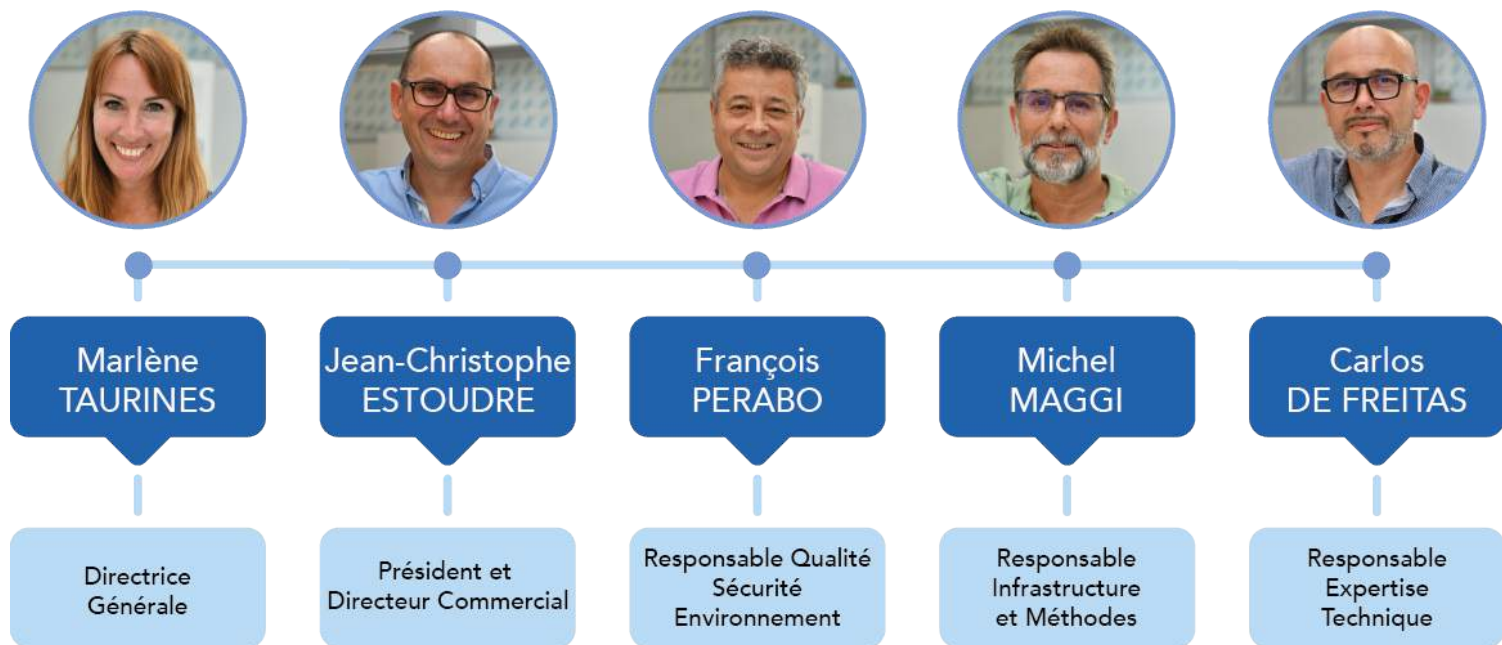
Marlène
TAURINES

Directrice
Générale

Jean-Christophe
ESTOUDRE

Président et
Directeur Commercial

François
PERABO

Responsable Qualité
Sécurité
Environnement

Michel
MAGGI

Responsable
Infrastructure
et Méthodes

Carlos
DE FREITAS

Responsable
Expertise
Technique